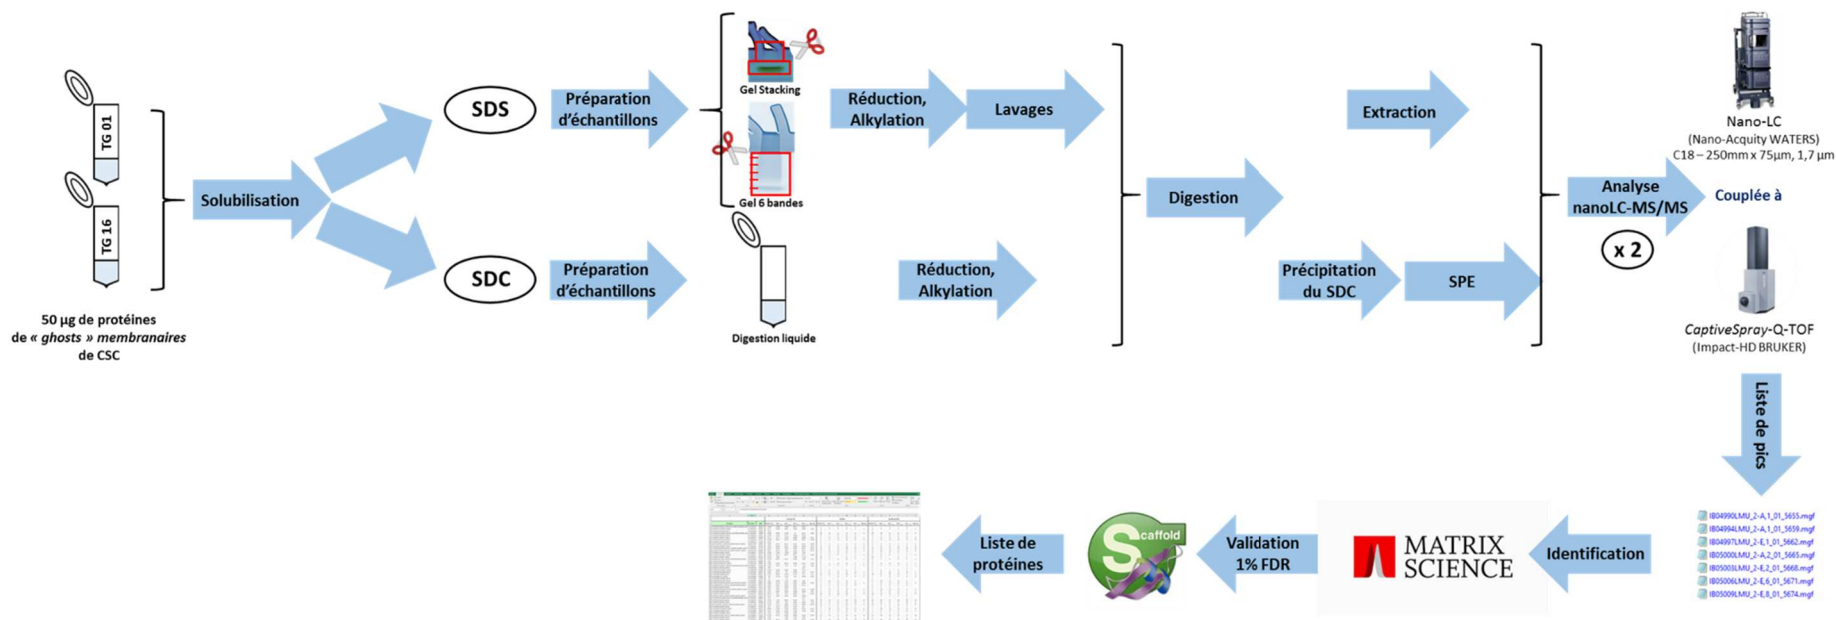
TG 01

TG 16

50 µg de protéines de « *ghosts* » membranaires de CSC

Solubilisation

SDS

SDC

Préparation d'échantillons

Préparation d'échantillons

Gel Stacking

Gel 6 bandes

Digestion liquide

Réduction, Alkylation

Lavages

Réduction, Alkylation

Digestion

Extraction

Précipitation du SDC

SPE

Analyse nanoLC-MS/MS

x 2

Nano-LC
(Nano-Acquity WATERS)
C18 – 250mm x 75µm, 1,7 µm

Couplée à

*CaptiveSpray*-Q-TOF
(Impact-HD BRUKER)

Liste de pics

IB04990LMU_2-A_1_01_5655.mgf
IB04994LMU_2-A_1_01_5659.mgf
IB04997LMU_2-E_1_01_5662.mgf
IB05000LMU_2-A_2_01_5665.mgf
IB05003LMU_2-E_2_01_5668.mgf
IB05006LMU_2-E_6_01_5671.mgf
IB05009LMU_2-E_8_01_5674.mgf

Identification

MATRIX SCIENCE

Validation 1% FDR

Scaffold

Liste de protéines